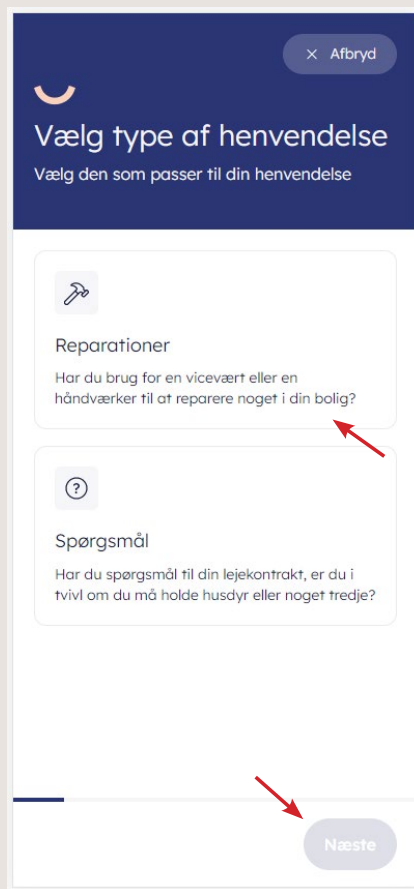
× Afbryd

Vælg type af henvendelse
Vælg den som passer til din henvendelse

Reparationer
Har du brug for en vicevært eller en håndværker til at reparere noget i din bolig?

?

Spørgsmål
Har du spørgsmål til din lejekontrakt, er du i tvivl om du må holde husdyr eller noget tredje?

Næste